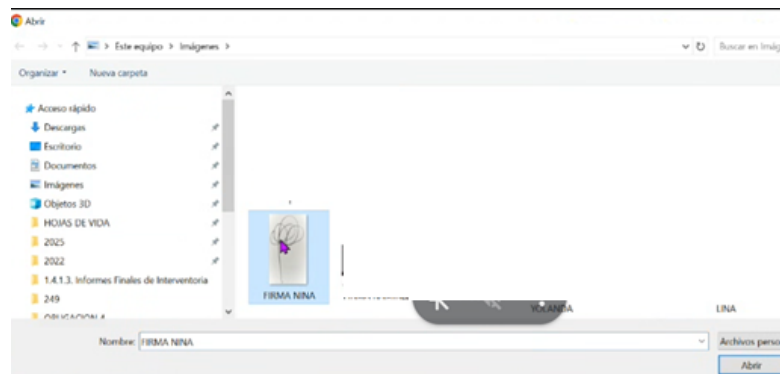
Abrir

Este equipo > Imágenes >

Buscar en Imág

Organizar ▾ Nueva carpeta

Acceso rápido
Descargas
Escritorio
Documentos
Imágenes
Objetos 3D
HOJAS DE VIDA
2025
2022
1.4.1.3. Informes Finales de Interventoria
249
OBLIGACION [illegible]

FIRMA NINA
YOLANDA
LINA

Nombre: FIRMA NINA

Archivos perso

Abrir